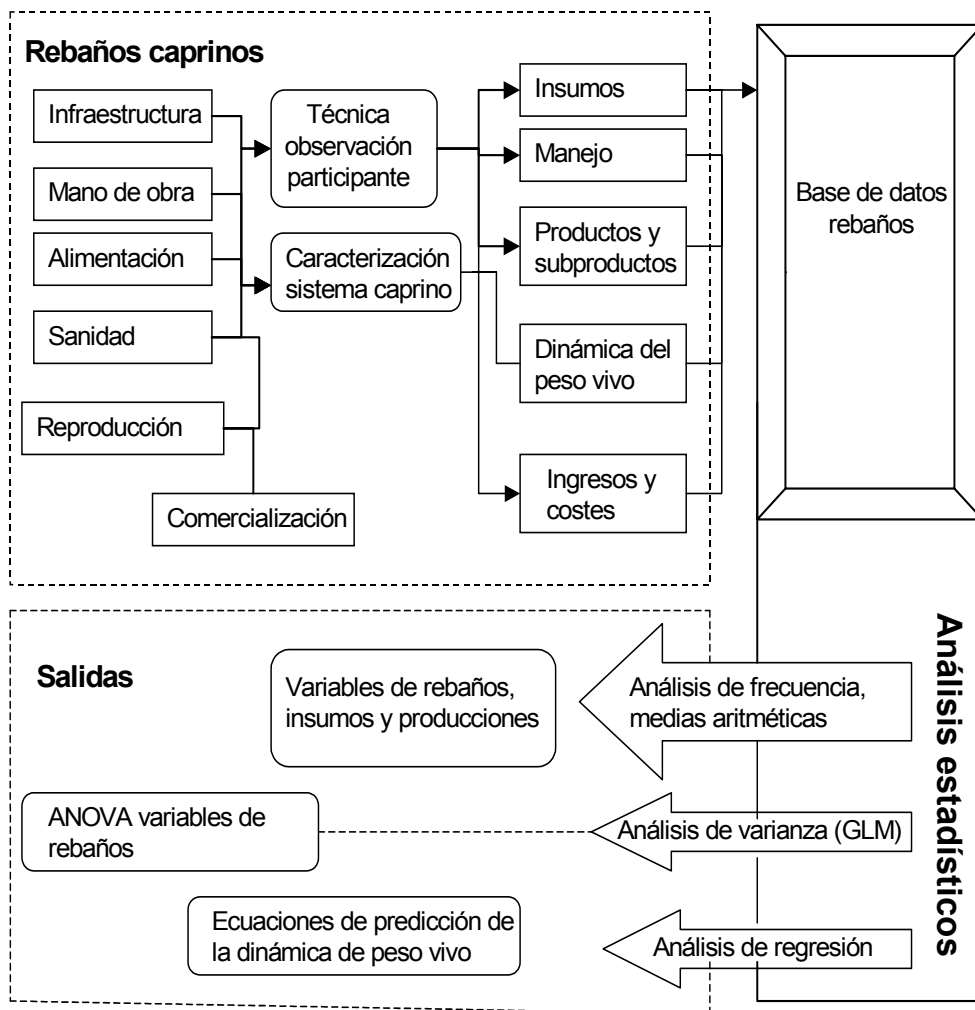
Rebaños caprinos

Infraestructura

Mano de obra

Alimentación

Sanidad

Reproducción

Comercialización

Técnica observación participante

Caracterización sistema caprino

Insumos

Manejo

Productos y subproductos

Dinámica del peso vivo

Ingresos y costes

Base de datos rebaños

Análisis estadísticos

Salidas

Variables de rebaños, insumos y producciones

Análisis de frecuencia, medias aritméticas

ANOVA variables de rebaños

Análisis de varianza (GLM)

Ecuaciones de predicción de la dinámica de peso vivo

Análisis de regresión